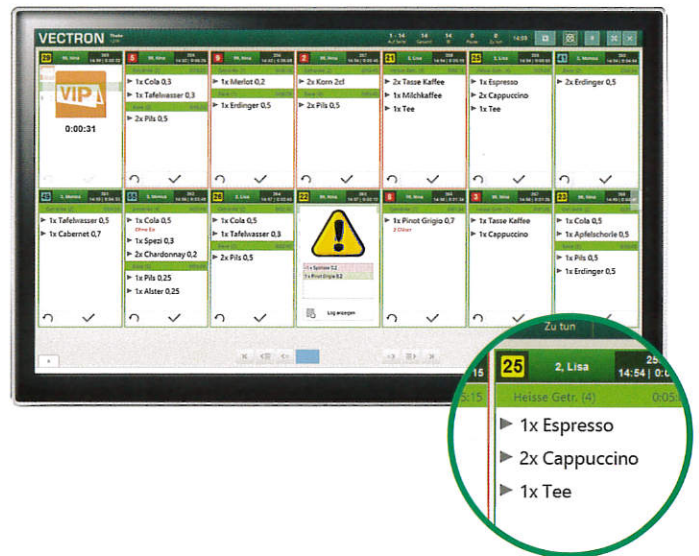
VECTRON

VIP
0:00:31

1x Cola 0,3
1x Tafelwasser 0,3
2x Pils 0,5

1x Merlot 0,2
1x Erdinger 0,5

2x Korn 2cl
2x Pils 0,5

2x Tasse Kaffee
1x Milchkaffee
1x Tee

1x Espresso
2x Cappuccino
1x Tee

2x Erdinger 0,5

1x Tafelwasser 0,5
1x Cabernet 0,7

1x Cola 0,5
1x Spezi 0,3
2x Chardonnay 0,2
1x Pils 0,25
1x Alster 0,25

1x Cola 0,5
1x Tafelwasser 0,3
2x Pils 0,5

Log anzeigen

1x Pinot Grigio 0,7

1x Tasse Kaffee
1x Cappuccino

1x Cola 0,5
1x Apfelschorle 0,5
1x Pils 0,5
1x Erdinger 0,5

Zu tun
25 2, Lisa
14:54
Heisse Getr. (4)
1x Espresso
2x Cappuccino
1x Tee